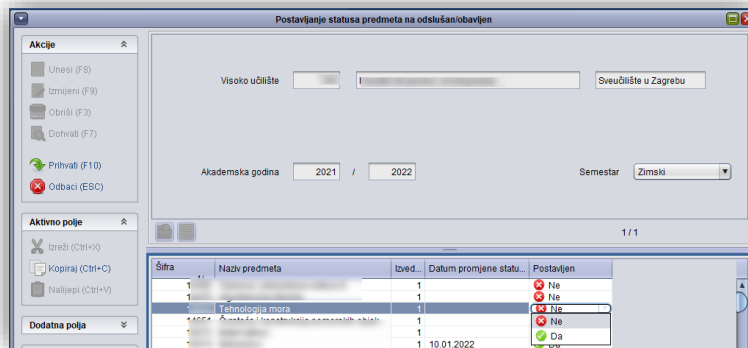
Postavljanje statusa predmeta na odslušan/obavljen

Akcije

Unesi (F8)

Izmijeni (F9)

Obriši (F3)

Dohvati (F7)

Prihvati (F10)

Odbaci (ESC)

Aktivno polje

Izreži (Ctrl+X)

Kopiraj (Ctrl+C)

Nalijepi (Ctrl+V)

Dodatna polja

Visoko učilište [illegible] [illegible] Sveučilište u Zagrebu

Akademska godina 2021 / 2022

Semestar Zimski

1 / 1

| Šifra | Naziv predmeta | Izved... | Datum promjene statu... | Postavljen |
|---|---|---|---|---|
| 1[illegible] | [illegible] | 1 | | Ne |
| 1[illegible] | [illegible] | 1 | | Ne |
| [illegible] | Tehnologija mora | 1 | | Ne |
| 1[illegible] | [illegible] | 1 | | Ne |
| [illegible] | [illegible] | 1 | | Da |
| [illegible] | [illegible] | 1 | 10.01.2022 | Da |